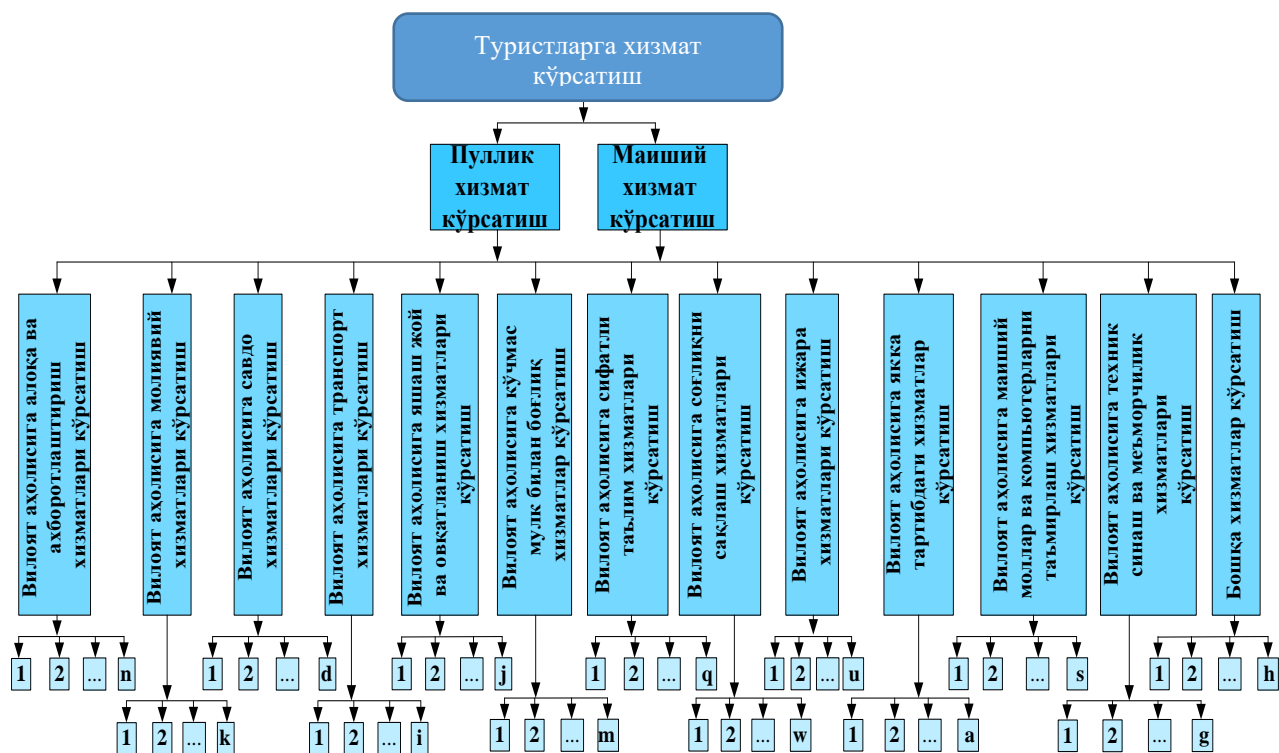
Туристларга хизмат кўрсатиш

Пуллик хизмат кўрсатиш

Маиший хизмат кўрсатиш

Вилоят аҳолисига алоқа ва ахборотлаштириш хизматлари кўрсатиш

Вилоят аҳолисига молиявий хизматлари кўрсатиш

Вилоят аҳолисига савдо хизматлари кўрсатиш

Вилоят аҳолисига транспорт хизматлари кўрсатиш

Вилоят аҳолисига яшаш жой ва овқатланиш хизматлари кўрсатиш

Вилоят аҳолисига кўчмас мулк билан боғлиқ хизматлар кўрсатиш

Вилоят аҳолисига сифатли таълим хизматлари кўрсатиш

Вилоят аҳолисига соғлиқни сақлаш хизматлари кўрсатиш

Вилоят аҳолисига ижара хизматлари кўрсатиш

Вилоят аҳолисига якка тартибдаги хизматлар кўрсатиш

Вилоят аҳолисига маиший моллар ва компьютерларни таъмирлаш хизматлари кўрсатиш

Вилоят аҳолисига техник синаш ва меъморчилик хизматлари кўрсатиш

Бошқа хизматлар кўрсатиш

1 2 ... n
1 2 ... k
1 2 ... d
1 2 ... i
1 2 ... j
1 2 ... m
1 2 ... q
1 2 ... w
1 2 ... u
1 2 ... a
1 2 ... s
1 2 ... g
1 2 ... h